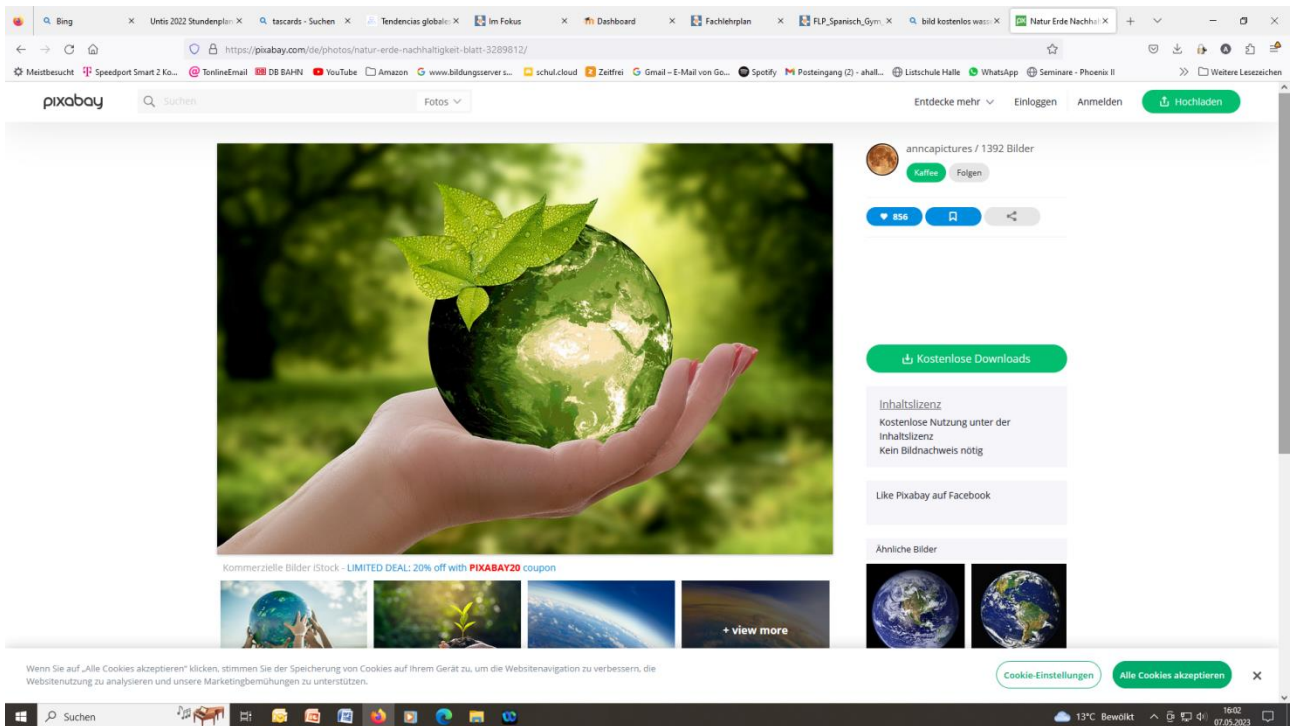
Bing × Untis 2022 Stundenplan × tascards - Suchen × Tendencias globales × Im Fokus × Dashboard × Fachlehrplan × FLP_Spanisch_Gym × bild kostenlos wass × Natur Erde Nachhal ×

https://pixabay.com/de/photos/natur-erde-nachhaltigkeit-blatt-3289812/

Meistbesucht Speedport Smart 2 Ko... TonlineEmail DB BAHN YouTube Amazon www.bildungsserver s... schul.cloud Zeitfrei Gmail – E-Mail von Go... Spotify Posteingang (2) - ahall... Listschule Halle WhatsApp Seminare - Phoenix II Weitere Lesezeichen

pixabay Suchen Fotos Entdecke mehr Einloggen Anmelden Hochladen

anncapictures / 1392 Bilder
Kaffee Folgen

856

Kostenlose Downloads

Inhaltslizenz
Kostenlose Nutzung unter der Inhaltslizenz
Kein Bildnachweis nötig

Like Pixabay auf Facebook

Ähnliche Bilder

Kommerzielle Bilder iStock - LIMITED DEAL: 20% off with PIXABAY20 coupon

+ view more

Wenn Sie auf „Alle Cookies akzeptieren" klicken, stimmen Sie der Speicherung von Cookies auf Ihrem Gerät zu, um die Websitenavigation zu verbessern, die Websitenutzung zu analysieren und unsere Marketingbemühungen zu unterstützen.

Cookie-Einstellungen Alle Cookies akzeptieren

Suchen

13°C Bewölkt 16:02 07.05.2023